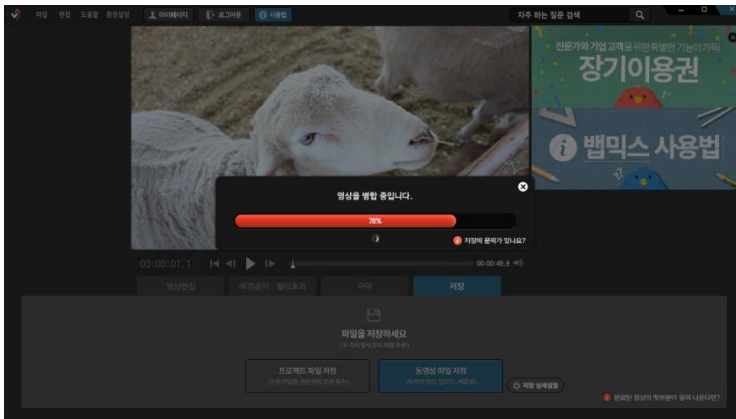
파일 편집 도움말 환경설정 마이페이지 로그아웃 사용법

자주 하는 질문 검색

전문가와 기업 고객을 위한 특별한 기능이 가득! 장기이용권

뱁믹스 사용법

영상을 병합 중입니다.

78%

저장에 문제가 있나요?

00:00:01.1

00:00:49.8

영상편집 배경음악 · 필터효과 자막 저장

파일을 저장하세요

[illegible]

프로젝트 파일 저장
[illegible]

동영상 파일 저장
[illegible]

저장 상세설정

완료된 영상의 첫부분이 잘려 나온다면?